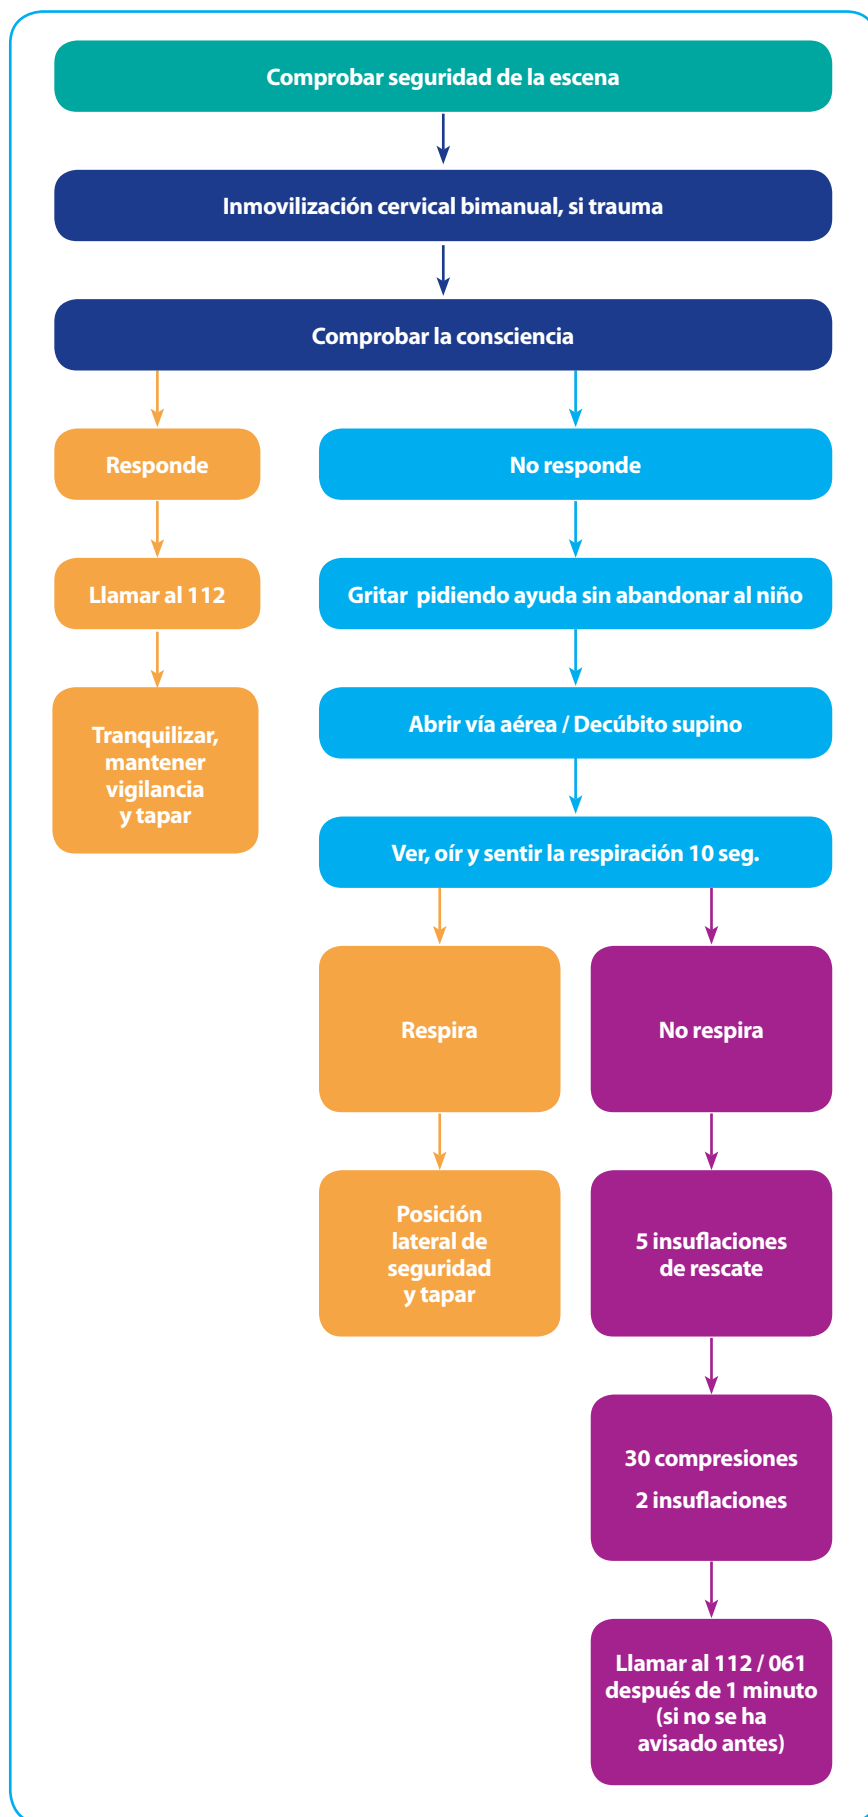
Comprobar seguridad de la escena

Inmovilización cervical bimanual, si trauma

Comprobar la consciencia

Responde

Llamar al 112

Tranquilizar, mantener vigilancia y tapar

No responde

Gritar pidiendo ayuda sin abandonar al niño

Abrir vía aérea / Decúbito supino

Ver, oír y sentir la respiración 10 seg.

Respira

Posición lateral de seguridad y tapar

No respira

5 insuflaciones de rescate

30 compresiones

2 insuflaciones

Llamar al 112 / 061 después de 1 minuto (si no se ha avisado antes)